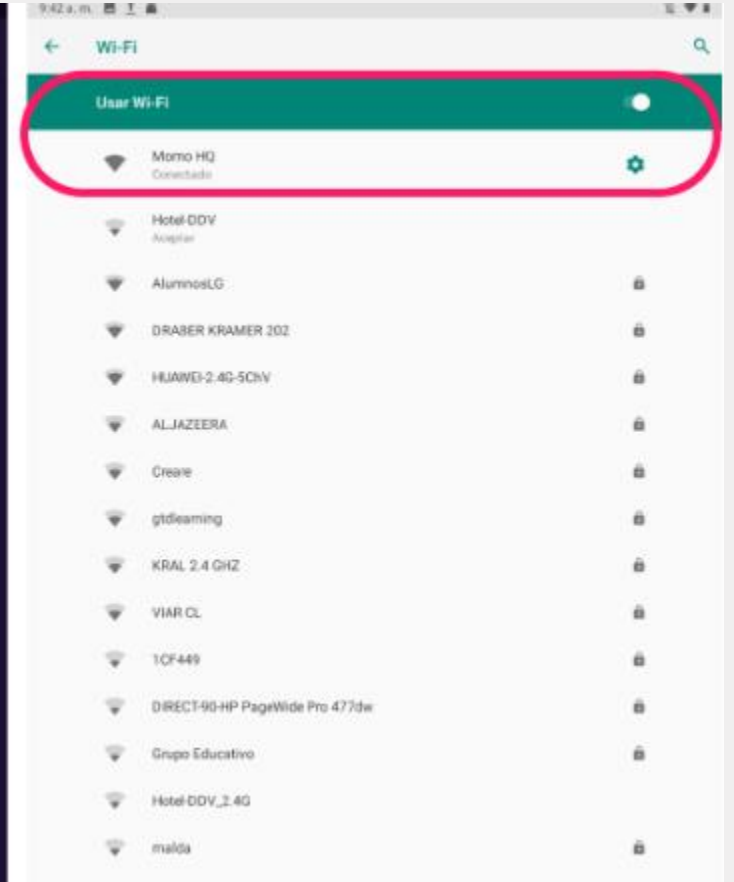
9:42 a. m.

Wi-Fi

Usar Wi-Fi

Momo HQ
Conectado

Hotel-DDV
Aceptar

AlumnosLG

DRABER KRAMER 202

HUAWEI-2.4G-5ChV

ALJAZEERA

Creare

gtdlearning

KRAL 2.4 GHZ

VIAR CL

1CF449

DIRECT-90-HP PageWide Pro 477dw

Grupo Educativo

Hotel-DDV_2.4G

malda